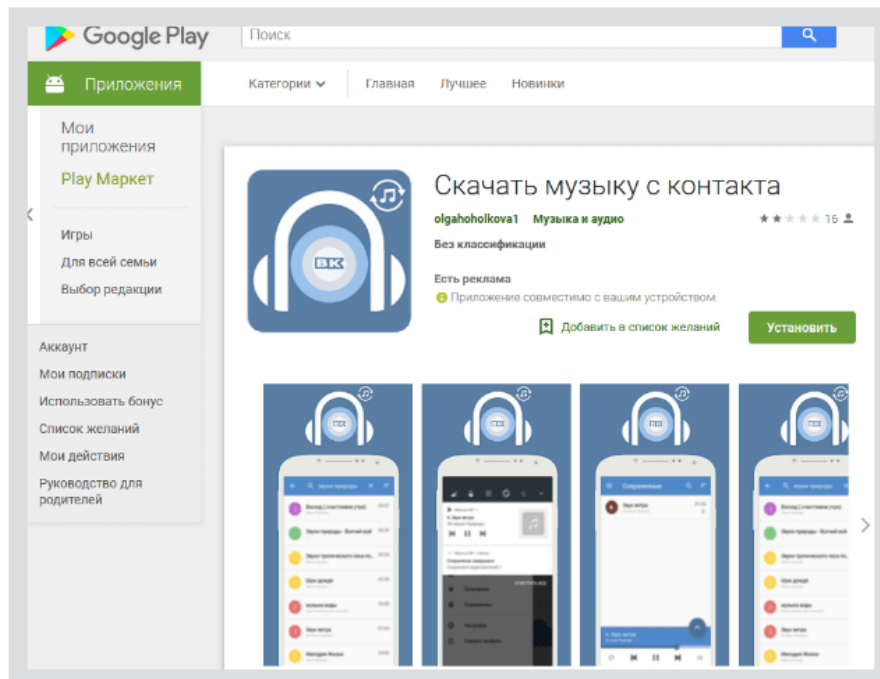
Google Play

Поиск

Приложения

Категории

Главная

Лучшее

Новинки

Мои приложения

Play Маркет

Игры

Для всей семьи

Выбор редакции

Аккаунт

Мои подписки

Использовать бонус

Список желаний

Мои действия

Руководство для родителей

ВК

Скачать музыку с контакта

olgahoholkova1 Музыка и аудио

16

Без классификации

Есть реклама

Приложение совместимо с вашим устройством.

Добавить в список желаний

Установить